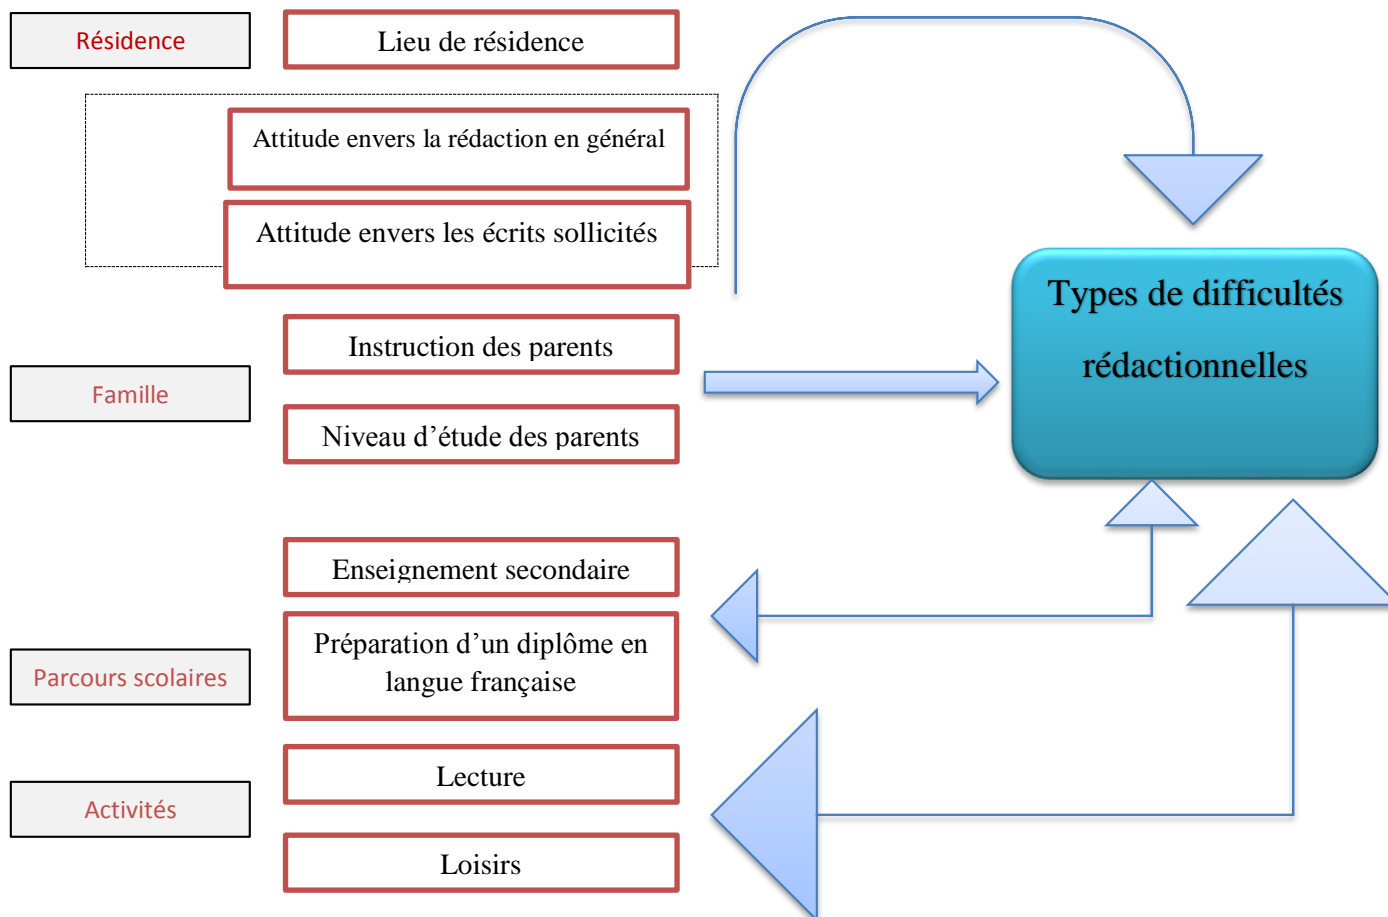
Résidence

Lieu de résidence

Attitude envers la rédaction en général

Attitude envers les écrits sollicités

Instruction des parents

Famille

Niveau d’étude des parents

Types de difficultés rédactionnelles

Enseignement secondaire

Préparation d’un diplôme en langue française

Parcours scolaires

Lecture

Activités

Loisirs